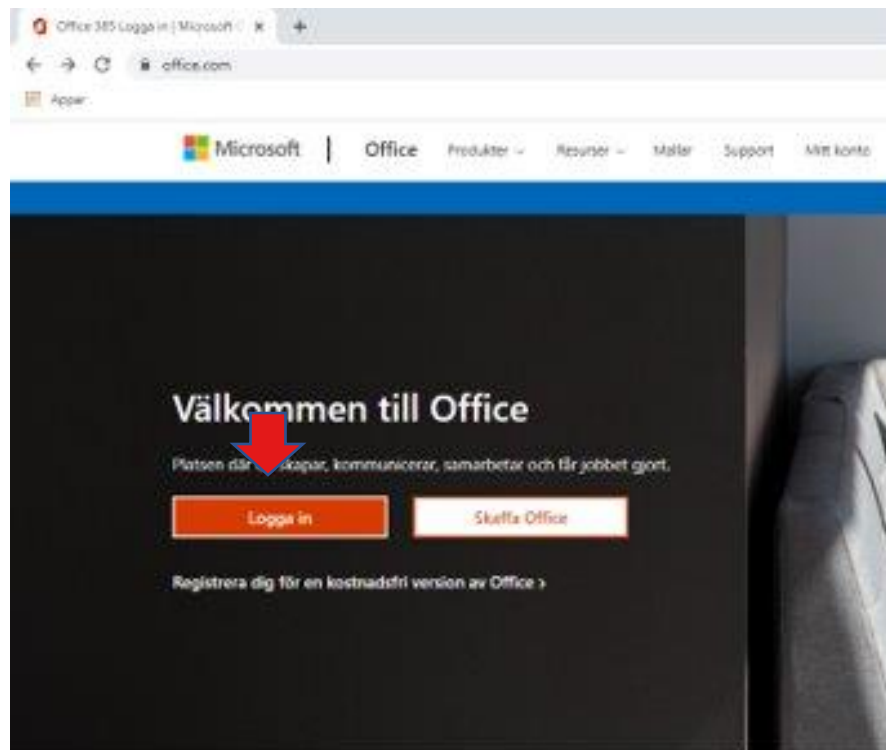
Office 365 Logga in | Microsoft

office.com

Appar

Microsoft | Office Produkter Resurser Mallar Support Mitt konto

Välkommen till Office

Platsen där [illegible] skapar, kommunicerar, samarbetar och får jobbet gjort.

Logga in

Skaffa Office

Registrera dig för en kostnadsfri version av Office ›